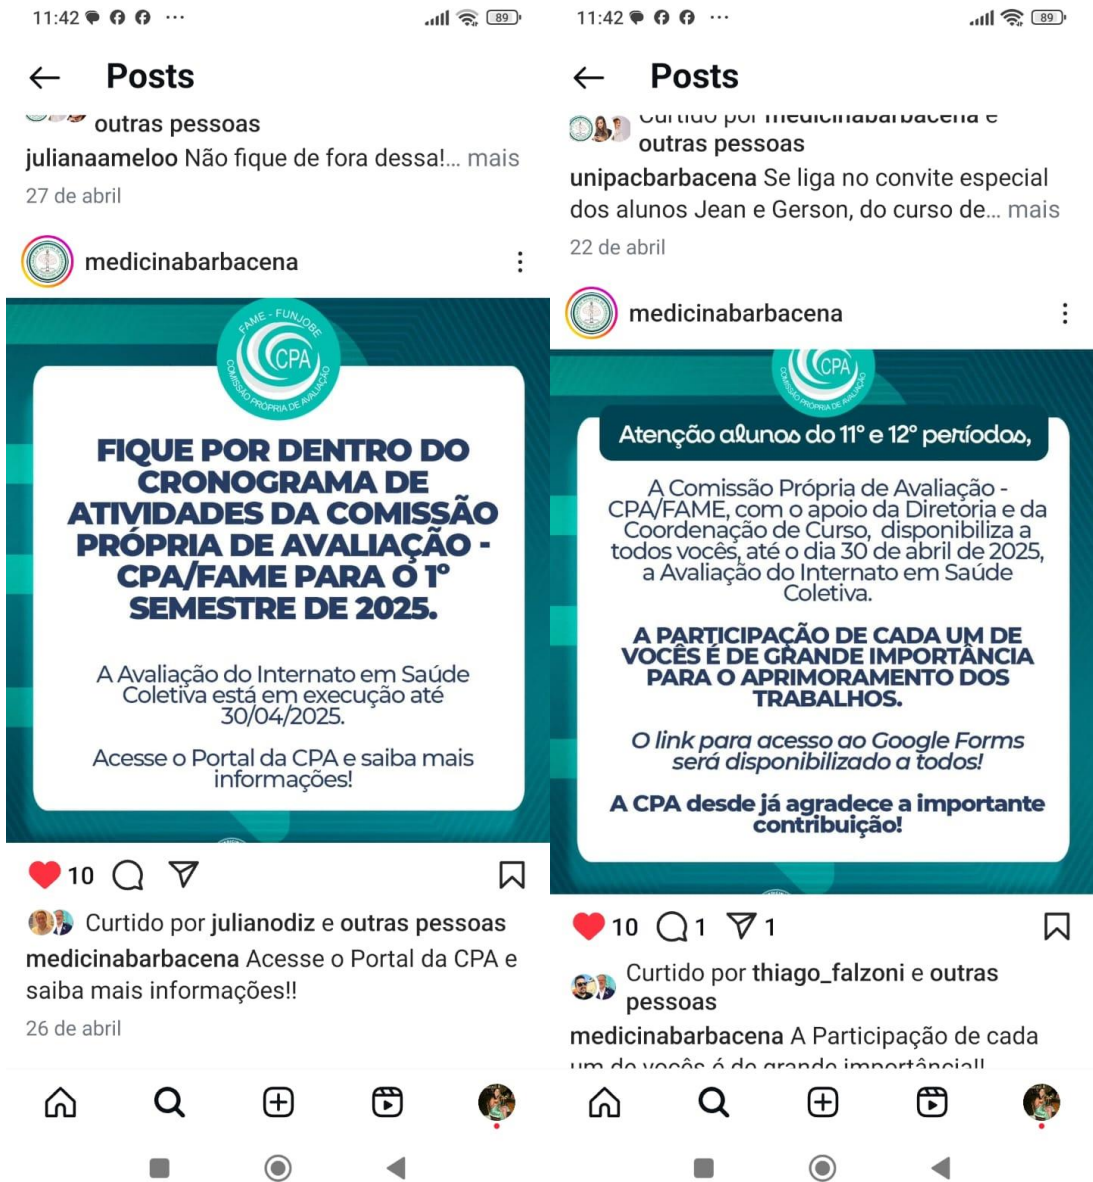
11:42 ··· 89

Posts

outras pessoas

julianaameloo Não fique de fora dessa!... mais

27 de abril

medicinabarbacena

FAME - FUNJOBE
CPA
COMISSÃO PRÓPRIA DE AVALIAÇÃO

FIQUE POR DENTRO DO CRONOGRAMA DE ATIVIDADES DA COMISSÃO PRÓPRIA DE AVALIAÇÃO - CPA/FAME PARA O 1º SEMESTRE DE 2025.

A Avaliação do Internato em Saúde Coletiva está em execução até 30/04/2025.

Acesse o Portal da CPA e saiba mais informações!

10

Curtido por julianodiz e outras pessoas

medicinabarbacena Acesse o Portal da CPA e saiba mais informações!!

26 de abril

11:42 ··· 89

Posts

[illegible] outras pessoas

unipacbarbacena Se liga no convite especial dos alunos Jean e Gerson, do curso de... mais

22 de abril

medicinabarbacena

CPA
COMISSÃO PRÓPRIA DE AVALIAÇÃO

Atenção alunos do 11º e 12º períodos,

A Comissão Própria de Avaliação - CPA/FAME, com o apoio da Diretoria e da Coordenação de Curso, disponibiliza a todos vocês, até o dia 30 de abril de 2025, a Avaliação do Internato em Saúde Coletiva.

A PARTICIPAÇÃO DE CADA UM DE VOCÊS É DE GRANDE IMPORTÂNCIA PARA O APRIMORAMENTO DOS TRABALHOS.

O link para acesso ao Google Forms será disponibilizado a todos!

A CPA desde já agradece a importante contribuição!

10 1 1

Curtido por thiago_falzoni e outras pessoas

medicinabarbacena A Participação de cada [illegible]